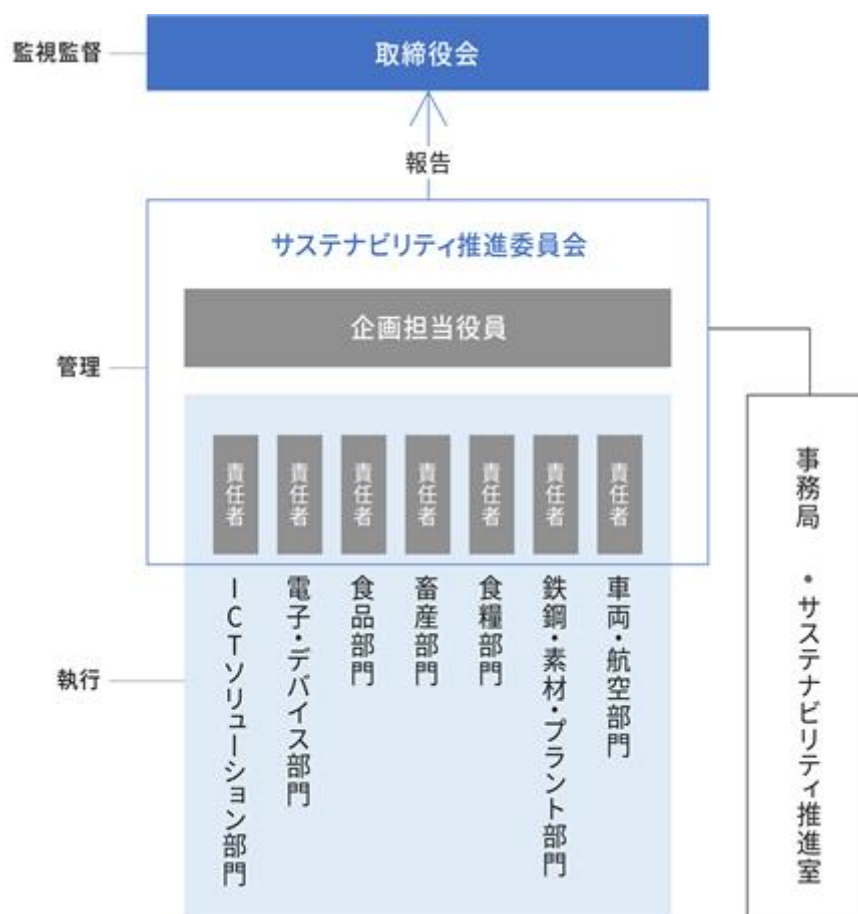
監視監督

取締役会

報告

サステナビリティ推進委員会

企画担当役員

管理

責任者

責任者

責任者

責任者

責任者

責任者

責任者

執行

ICTソリューション部門

電子・デバイス部門

食品部門

畜産部門

食糧部門

鉄鋼・素材・プラント部門

車両・航空部門

事務局 ・サステナビリティ推進室